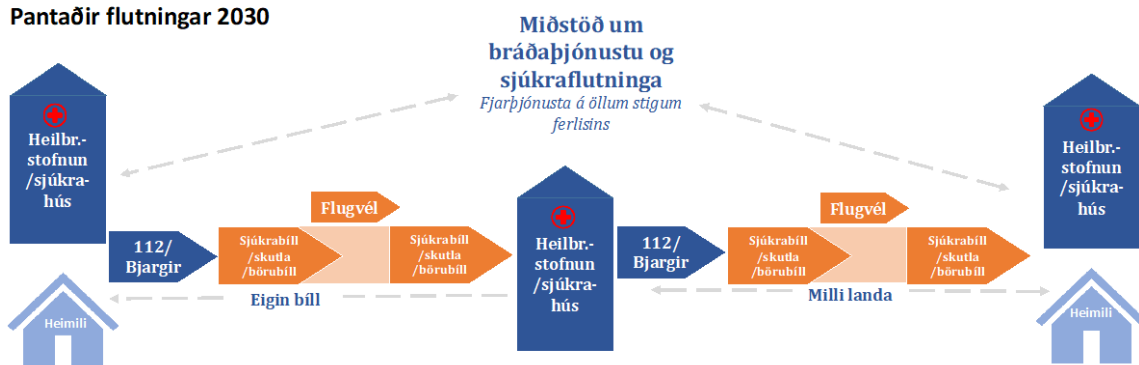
Pantaðir flutningar 2030

Miðstöð um bráðaþjónustu og sjúkraflutninga
Fjarþjónusta á öllum stigum ferlisins

Heilbr.-stofnun /sjúkrahús

112/ Bjargir

Flugvél

Sjúkrabíll /skutla /börubíll

Sjúkrabíll /skutla /börubíll

Heimili

Eigin bíll

Heilbr.-stofnun /sjúkrahús

112/ Bjargir

Flugvél

Sjúkrabíll /skutla /börubíll

Sjúkrabíll /skutla /börubíll

Milli landa

Heilbr.-stofnun /sjúkrahús

Heimili